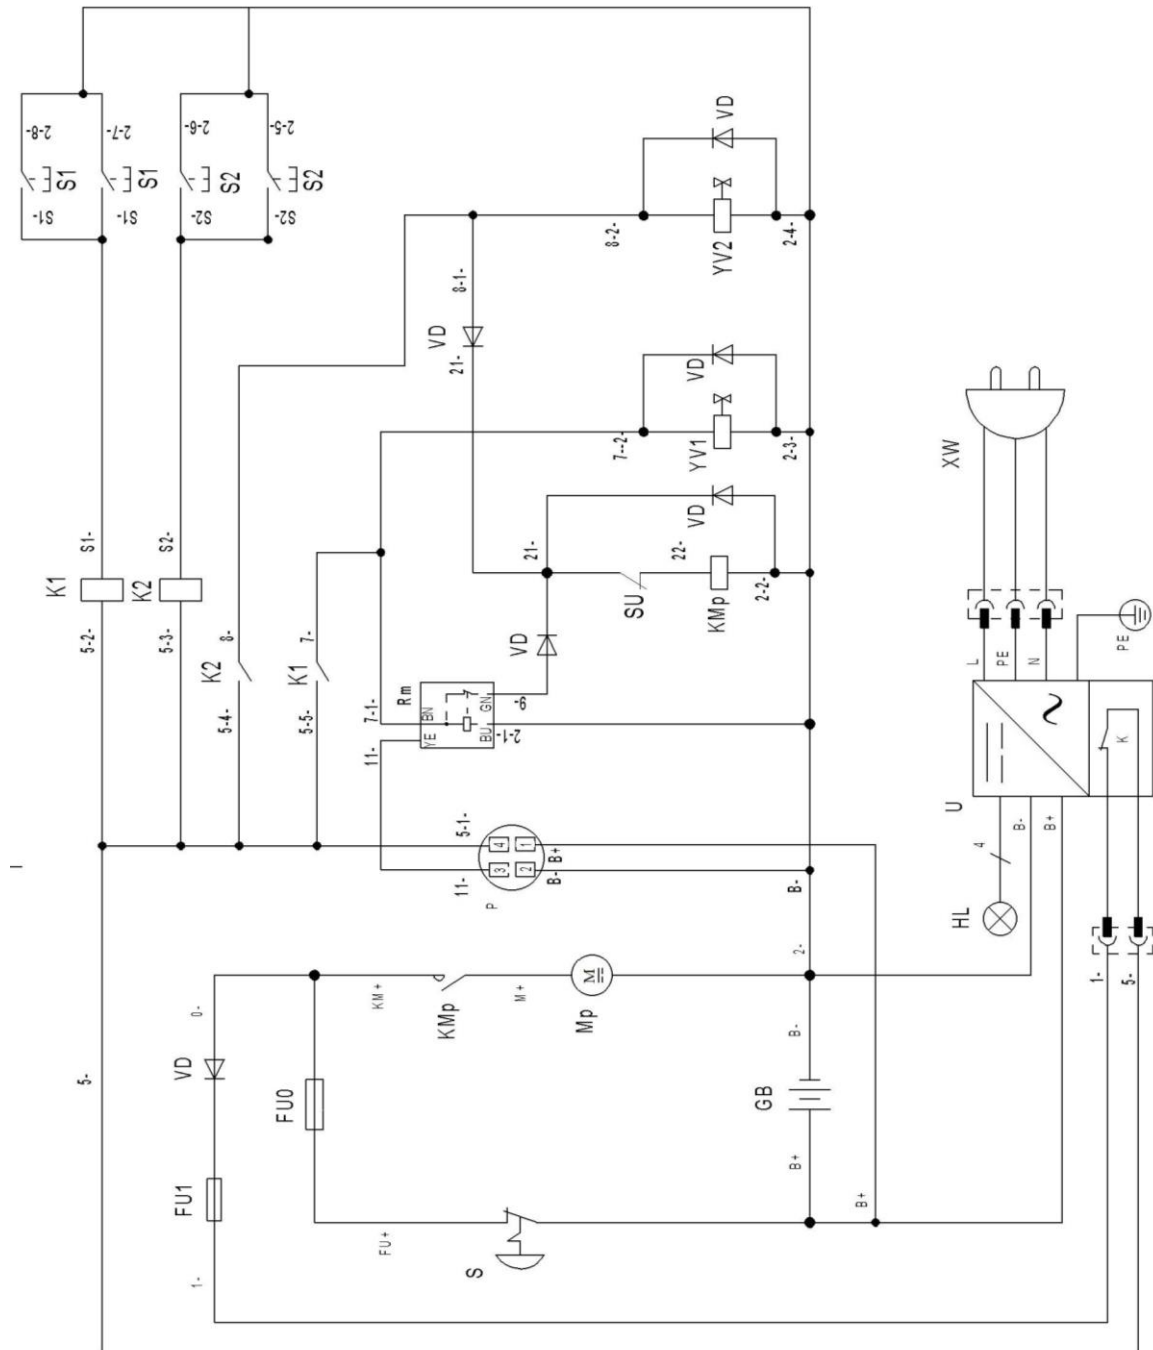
2-8-
2-7-
2-6-
2-5-
S1
S1
S2
S2
S1-
S1-
S2-
S2-
VD
8-2-
YV2
2-4-
8-1-
VD
21-
VD
7-2-
YV1
2-3-
XW
VD
21-
22-
SU
KMp
2-2-
K1
K2
S1-
S2-
5-2-
5-3-
K2
8-
K1
7-
5-4-
5-5-
VD
Rm
BN
GN
-6
YE
BU
7-1-
2-1-
11-
L
PE
N
PE
U
K
B-
B+
4
HL
5-1-
4
1
3
2
B+
B-
11-
P
B-
2-
I
0-
KM+
M+
KMp
M
Mp
B-
1-
5-
5-
VD
FU0
GB
B+
FU1
B+
FU+
S
1-